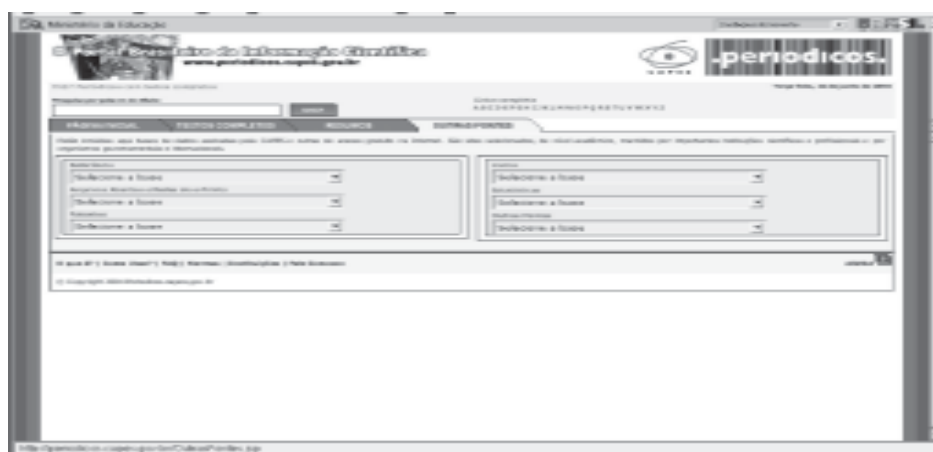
Ministério da Educação

O Portal Brasileiro da Informação Científica
www.periodicos.capes.gov.br

CAPES

periodicos.

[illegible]

Pesquisa por palavra do título:

OK

Textos completos
A B C D E F G H I J K L M N O P Q R S T U V W X Y Z

PÁGINA INICIAL | TEXTOS COMPLETOS | RESUMOS | OUTRAS FONTES

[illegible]

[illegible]
Selecione a base

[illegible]
Selecione a base

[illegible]
Selecione a base

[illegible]
Selecione a base

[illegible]
Selecione a base

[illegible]
Selecione a base

O que é? | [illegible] | FAQ | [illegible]

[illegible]

http://periodicos.capes.gov.br/OutrasFontes.jsp